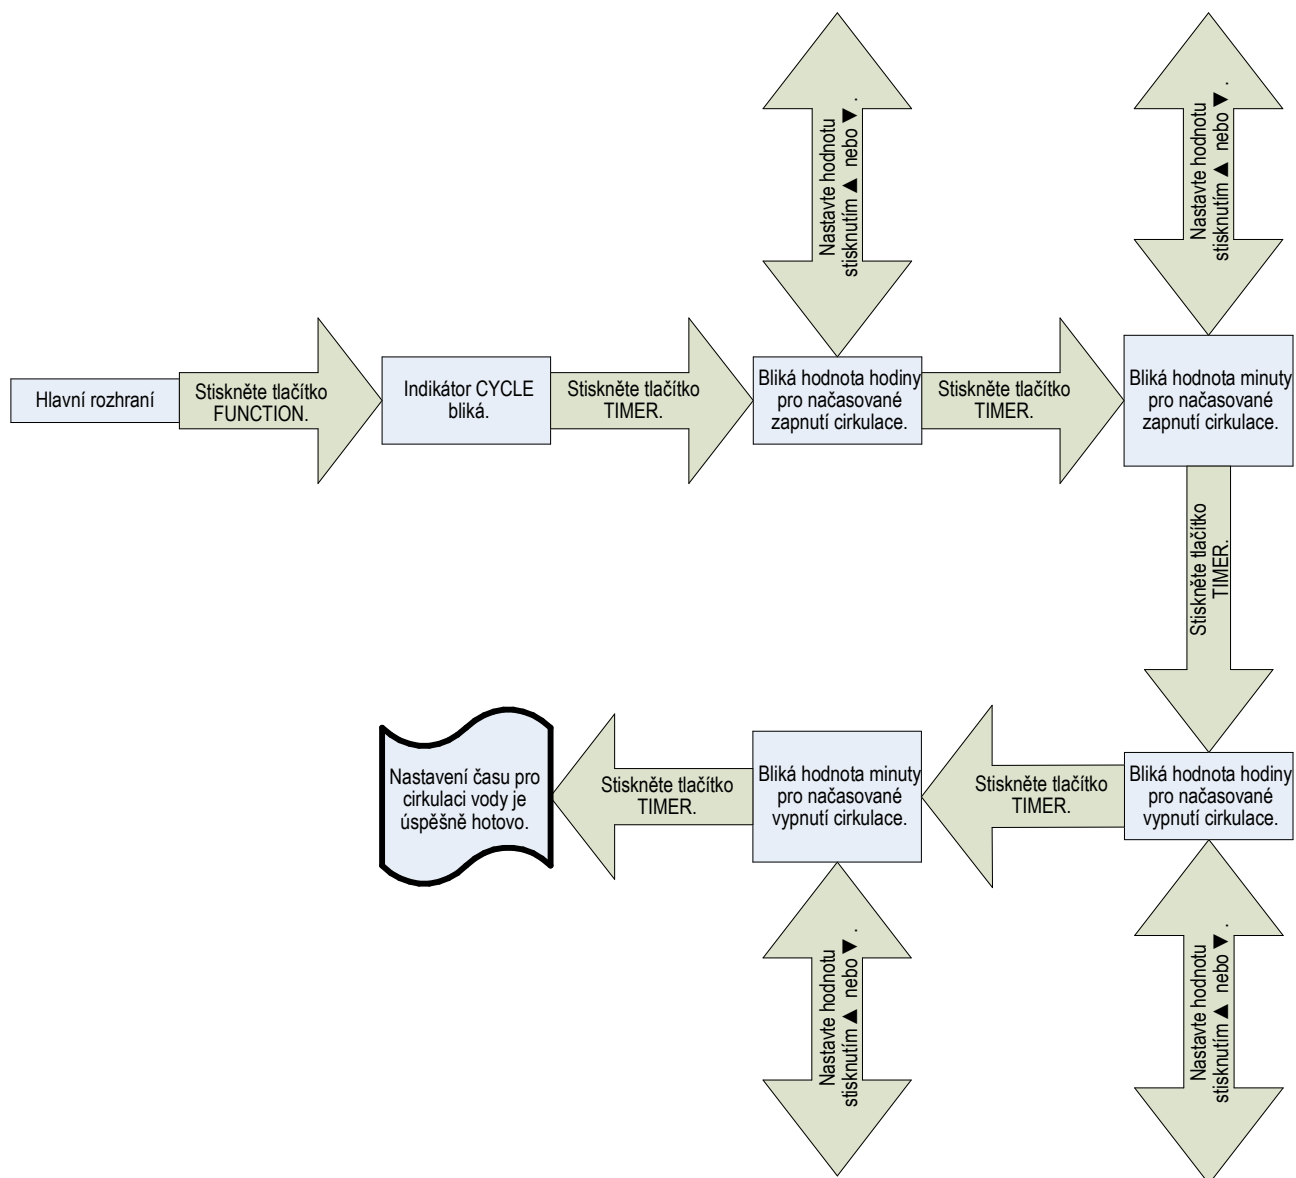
Hlavní rozhraní

Stiskněte tlačítko FUNCTION.

Indikátor CYCLE bliká.

Stiskněte tlačítko TIMER.

Nastavte hodnotu stisknutím ▲ nebo ▼.

Bliká hodnota hodiny pro načasované zapnutí cirkulace.

Stiskněte tlačítko TIMER.

Nastavte hodnotu stisknutím ▲ nebo ▼.

Bliká hodnota minuty pro načasované zapnutí cirkulace.

Stiskněte tlačítko TIMER.

Bliká hodnota hodiny pro načasované vypnutí cirkulace.

Nastavte hodnotu stisknutím ▲ nebo ▼.

Stiskněte tlačítko TIMER.

Bliká hodnota minuty pro načasované vypnutí cirkulace.

Nastavte hodnotu stisknutím ▲ nebo ▼.

Stiskněte tlačítko TIMER.

Nastavení času pro cirkulaci vody je úspěšně hotovo.